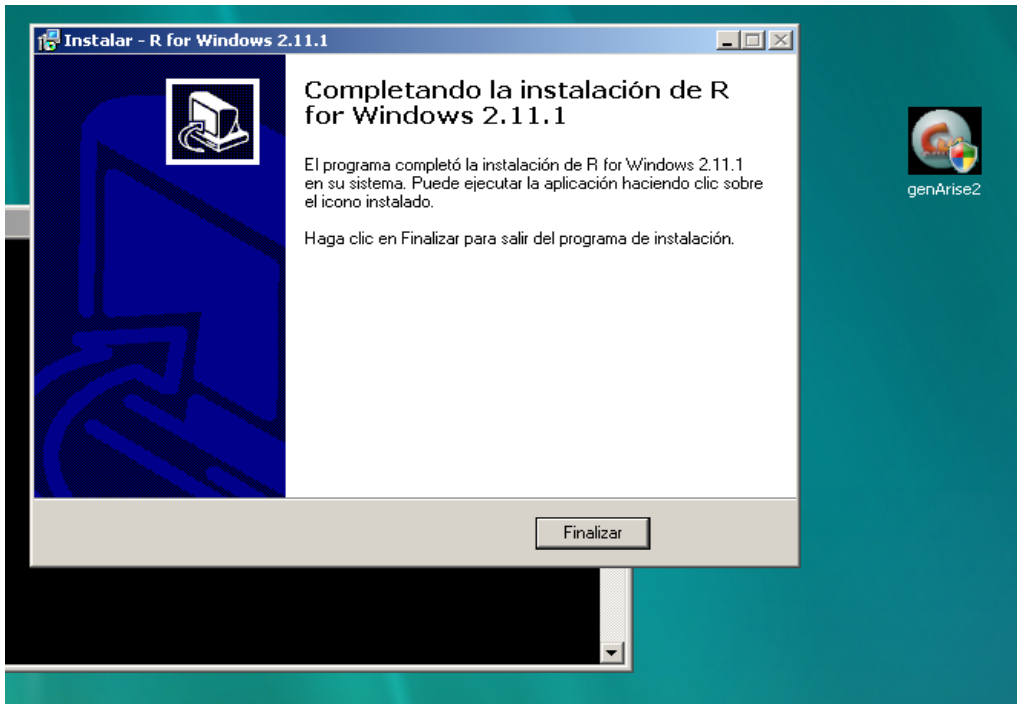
Instalar - R for Windows 2.11.1

Completando la instalación de R for Windows 2.11.1

El programa completó la instalación de R for Windows 2.11.1 en su sistema. Puede ejecutar la aplicación haciendo clic sobre el icono instalado.

Haga clic en Finalizar para salir del programa de instalación.

Finalizar

genArise2